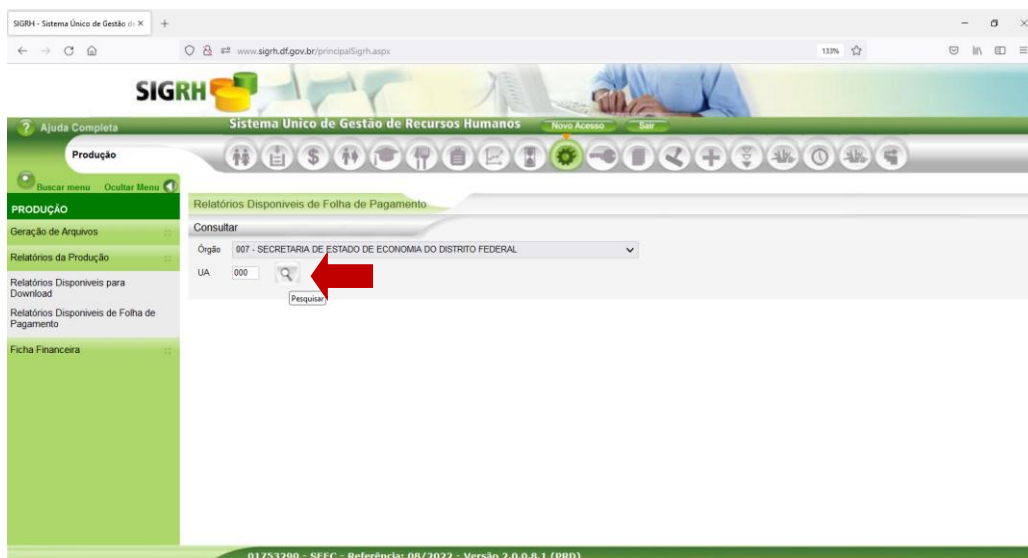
SIGRH - Sistema Único de Gestão de ×

www.sigrh.df.gov.br/principalSigrh.aspx

133%

SIGRH

Ajuda Completa

Sistema Unico de Gestão de Recursos Humanos

Novo Acesso

Sair

Produção

Buscar menu Ocultar Menu

PRODUÇÃO

Geração de Arquivos

Relatórios da Produção

Relatórios Disponíveis para Download

Relatórios Disponíveis de Folha de Pagamento

Ficha Financeira

Relatórios Disponíveis de Folha de Pagamento

Consultar

Órgão 007 - SECRETARIA DE ESTADO DE ECONOMIA DO DISTRITO FEDERAL

UA 000

Pesquisar

01753290 - SEEC - Referência: 08/2022 - Versão 2.0.0.8.1 (PRD)